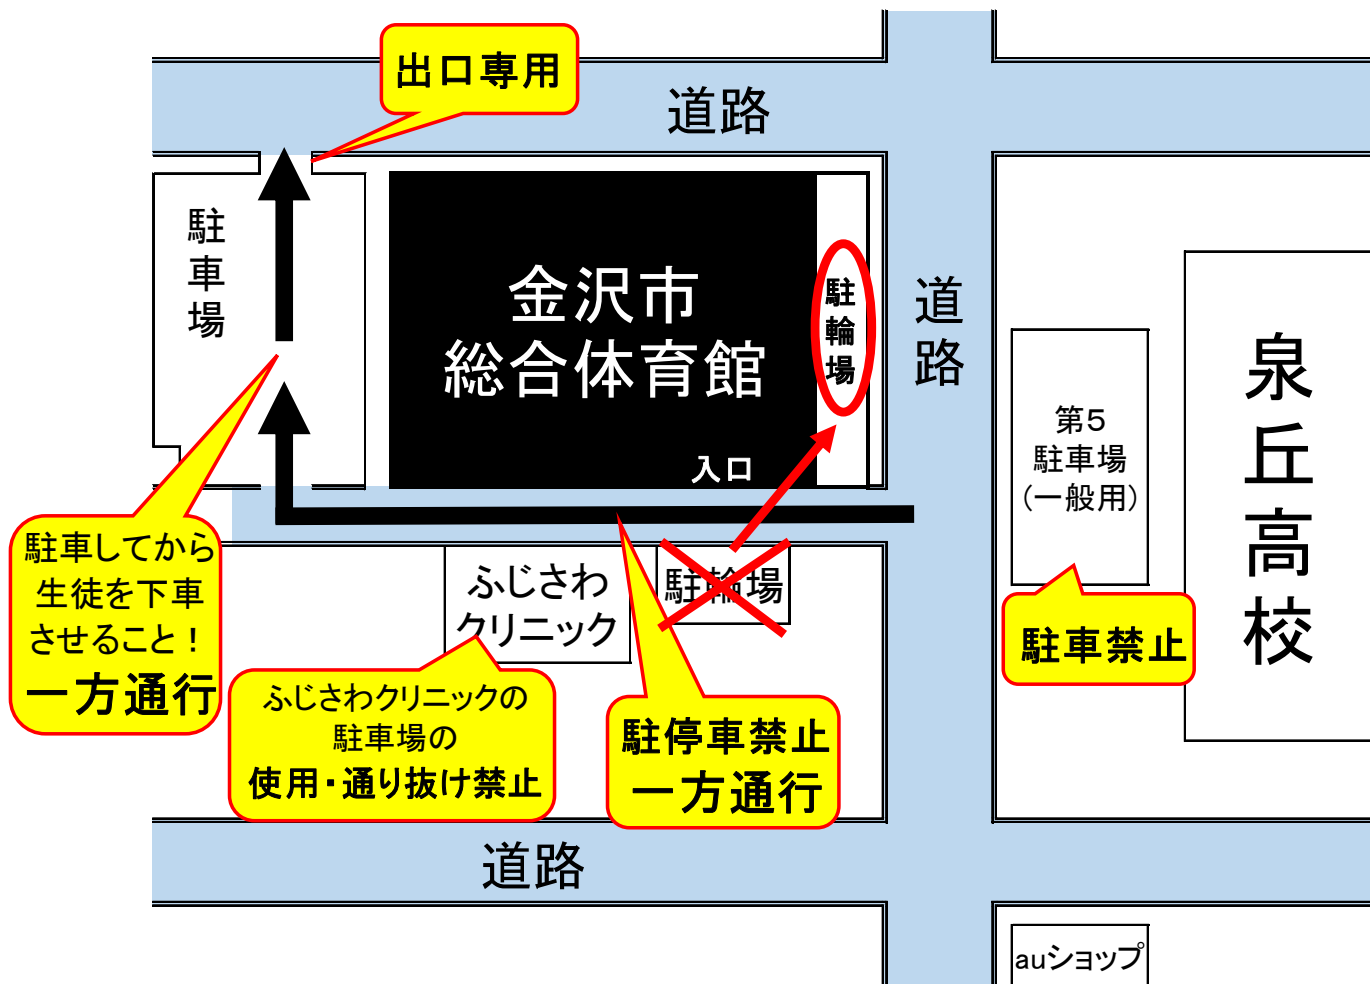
出口専用

道路

駐車場

金沢市
総合体育館

駐輪場

入口

道路

第5
駐車場
(一般用)

泉丘高校

駐車してから
生徒を下車
させること!
一方通行

ふじさわ
クリニック

駐輪場

ふじさわクリニックの
駐車場の
使用・通り抜け禁止

駐停車禁止
一方通行

駐車禁止

道路

auショップ